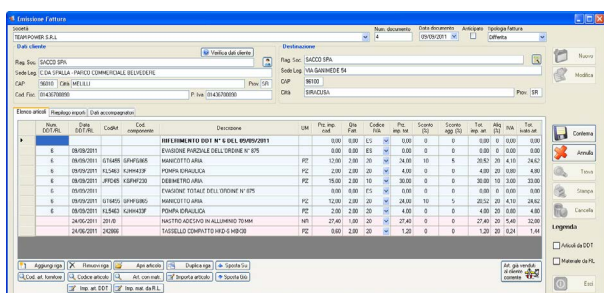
Emissione Fattura

Società
TEAM POWER S.R.L.
Num. documento 4
Data documento 09/09/2011
Anticipata
Tipologia fattura Differita

Dati cliente
Verifica dati cliente
Rag. Soc. SACCO SPA
Sede Leg. C.DA SPALLA - PARCO COMMERCIALE BELVEDERE
CAP 96010 Città MELILLI Prov. SR
Cod. Fisc. 01436700090 P. Iva 01436700090

Destinazione
Rag. Soc. SACCO SPA
Sede Leg. VIA GARIBALDI 54
CAP 96100
Città SIRACUSA Prov. SR

Nuovo
Modifica

Elenco articoli | Riepilogo importi | Dati accompagnatori

| Num. DDT/RL | Data DDT/RL | CodArt | Cod. componente | Descrizione | UM | Prz. imp. cod. | Qta Fatt. | Codice IVA | Prz. imp. tot | Sconto (%) | Sconto agg. (%) | Tot. imp. art | Aliq. (%) | IVA | Tot. ivato art |
|---|---|---|---|---|---|---|---|---|---|---|---|---|---|---|---|
| | | | | RIFERIMENTO DDT N° 6 DEL 09/09/2011 | | 0,00 | 0,00 | ES | 0,00 | 0 | 0 | 0,00 | 0 | 0,00 | 0,00 |
| 6 | 09/09/2011 | | | EVASIONE PARZIALE DELL'ORDINE N° 675 | | 0,00 | 0,00 | ES | 0,00 | 0 | 0 | 0,00 | 0 | 0,00 | 0,00 |
| 6 | 09/09/2011 | GT6455 | GFHFG865 | MANICOTTO ARIA | PZ | 12,00 | 2,00 | 20 | 24,00 | 10 | 5 | 20,52 | 20 | 4,10 | 24,62 |
| 6 | 09/09/2011 | KL5463 | KJHH433F | POMPA IDRAULICA | PZ | 2,00 | 2,00 | 20 | 4,00 | 0 | 0 | 4,00 | 20 | 0,80 | 4,80 |
| 6 | 09/09/2011 | JFFD65 | KSPMF230 | DEBIMETRO ARIA | PZ | 15,00 | 2,00 | 10 | 30,00 | 0 | 0 | 30,00 | 10 | 3,00 | 33,00 |
| 6 | 09/09/2011 | | | EVASIONE TOTALE DELL'ORDINE N° 675 | | 0,00 | 0,00 | ES | 0,00 | 0 | 0 | 0,00 | 0 | 0,00 | 0,00 |
| 6 | 09/09/2011 | GT6455 | GFHFG865 | MANICOTTO ARIA | PZ | 12,00 | 2,00 | 20 | 24,00 | 10 | 5 | 20,52 | 20 | 4,10 | 24,62 |
| 6 | 09/09/2011 | KL5463 | KJHH433F | POMPA IDRAULICA | PZ | 2,00 | 2,00 | 20 | 4,00 | 0 | 0 | 4,00 | 20 | 0,80 | 4,80 |
| 6 | 24/06/2011 | 201/0 | | NASTRO ADESIVO IN ALLUMINIO 70 MM | NR | 27,40 | 1,00 | 20 | 27,40 | 0 | 0 | 27,40 | 20 | 5,48 | 32,88 |
| 6 | 24/06/2011 | 242866 | | TASSELLO COMPATTO HKD-S M8X30 | PZ | 0,60 | 2,00 | 20 | 1,20 | 0 | 0 | 1,20 | 20 | 0,24 | 1,44 |

Aggiungi riga | Rimuovi riga | Apri articolo | Duplica riga | Sposta Su
Cod. art. fornitore | Codice articolo | Art. con num. | Importa articolo | Sposta Giù
Imp. art. DDT | Imp. mat. da R.L.
Art. già venduti al cliente corrente

Conferma
Annulla
Trova
Stampa
Cancella
Legenda
Articoli da DDT
Materiale da RL
Esci